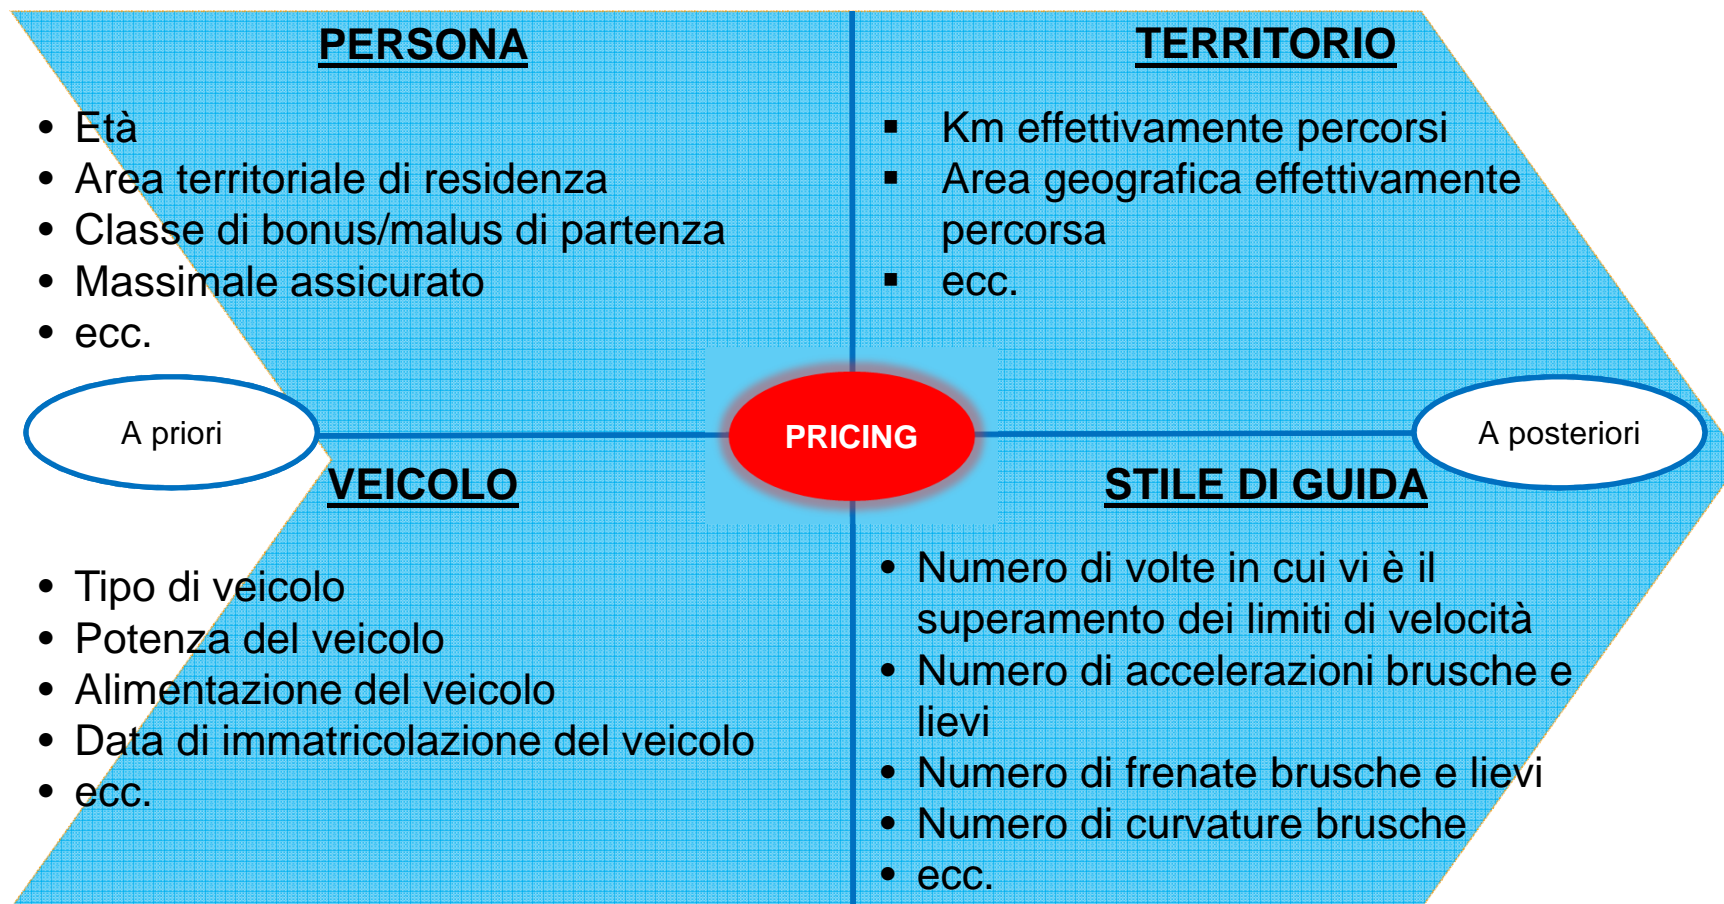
PERSONA

- Età
- Area territoriale di residenza
- Classe di bonus/malus di partenza
- Massimale assicurato
- ecc.

TERRITORIO

- Km effettivamente percorsi
- Area geografica effettivamente percorsa
- ecc.

A priori

PRICING

A posteriori

VEICOLO

- Tipo di veicolo
- Potenza del veicolo
- Alimentazione del veicolo
- Data di immatricolazione del veicolo
- ecc.

STILE DI GUIDA

- Numero di volte in cui vi è il superamento dei limiti di velocità
- Numero di accelerazioni brusche e lievi
- Numero di frenate brusche e lievi
- Numero di curvature brusche
- ecc.